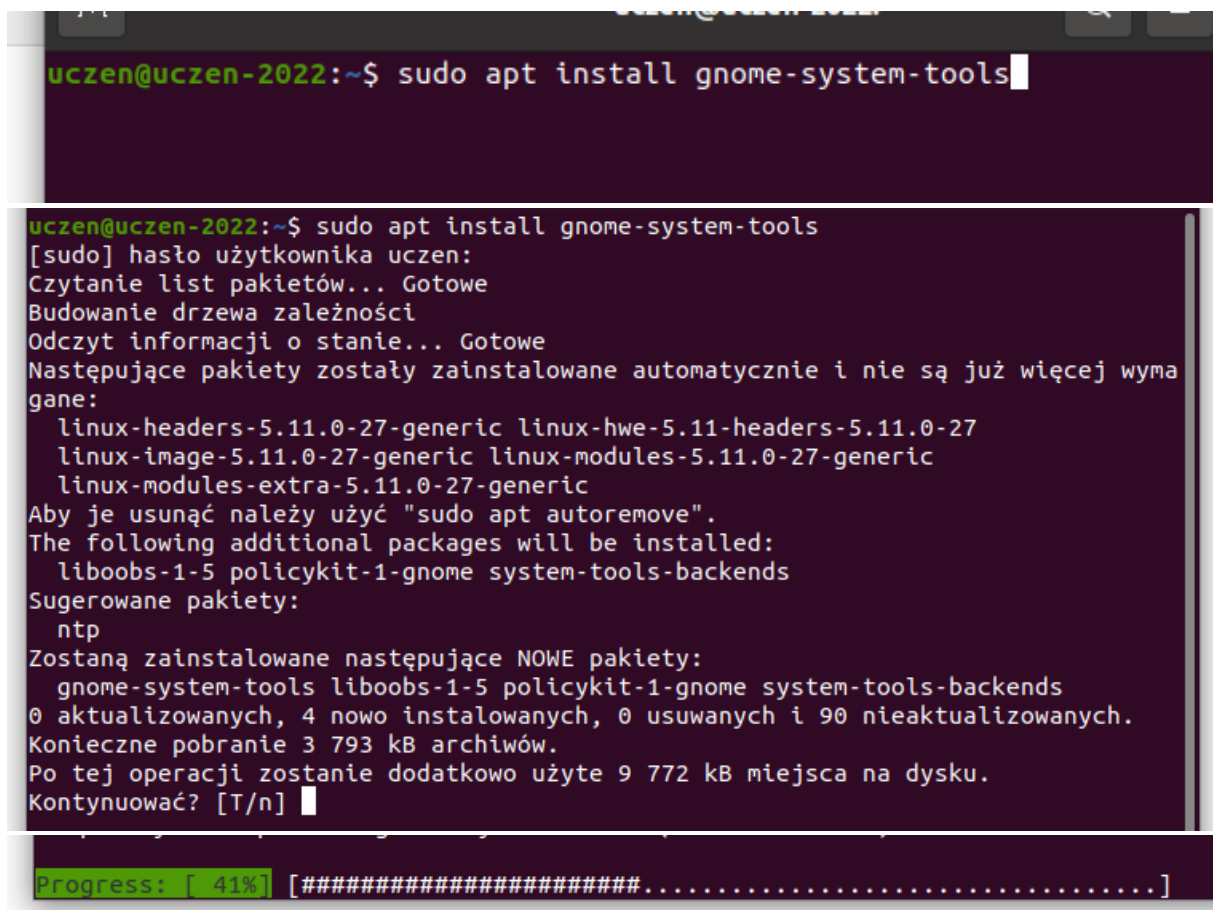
uczen@uczen-2022:~$ sudo apt install gnome-system-tools

uczen@uczen-2022:~$ sudo apt install gnome-system-tools
[sudo] hasło użytkownika uczen:
Czytanie list pakietów... Gotowe
Budowanie drzewa zależności
Odczyt informacji o stanie... Gotowe
Następujące pakiety zostały zainstalowane automatycznie i nie są już więcej wymagane:
linux-headers-5.11.0-27-generic linux-hwe-5.11-headers-5.11.0-27
linux-image-5.11.0-27-generic linux-modules-5.11.0-27-generic
linux-modules-extra-5.11.0-27-generic
Aby je usunąć należy użyć "sudo apt autoremove".
The following additional packages will be installed:
liboobs-1-5 policykit-1-gnome system-tools-backends
Sugerowane pakiety:
ntp
Zostaną zainstalowane następujące NOWE pakiety:
gnome-system-tools liboobs-1-5 policykit-1-gnome system-tools-backends
0 aktualizowanych, 4 nowo instalowanych, 0 usuwanych i 90 nieaktualizowanych.
Konieczne pobranie 3 793 kB archiwów.
Po tej operacji zostanie dodatkowo użyte 9 772 kB miejsca na dysku.
Kontynuować? [T/n]

Progress: [ 41%] [########################..............................]